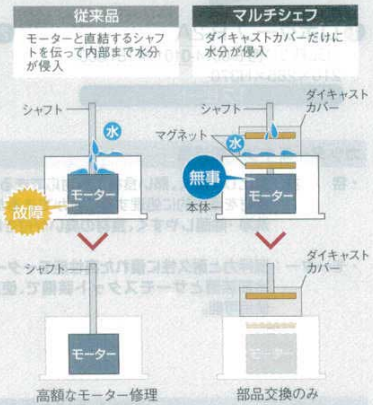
従来品

モーターと直結するシャフトを伝って内部まで水分が侵入

シャフト
水
故障
モーター
シャフト
モーター
高額なモーター修理

マルチシェフ

ダイキャストカバーだけに水分が侵入

シャフト
ダイキャストカバー
マグネット
水
無事
モーター
本体
ダイキャストカバー
部品交換のみ